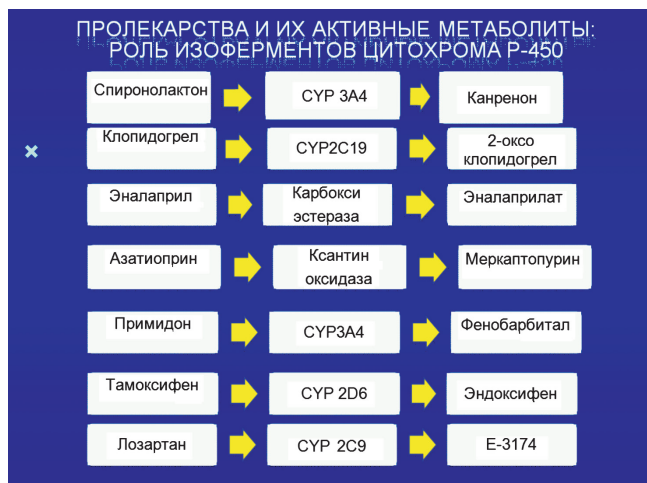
ПРОЛЕКАРСТВА И ИХ АКТИВНЫЕ МЕТАБОЛИТЫ: РОЛЬ ИЗОФЕРМЕНТОВ ЦИТОХРОМА Р-450

Спиронолактон CYP 3A4 Канренон

Клопидогрел CYP2C19 2-оксо клопидогрел

Эналаприл Карбокси эстераза Эналаприлат

Азатиоприн Ксантин оксидаза Меркаптопурин

Примидон CYP3A4 Фенобарбитал

Тамоксифен CYP 2D6 Эндоксифен

Лозартан CYP 2C9 E-3174